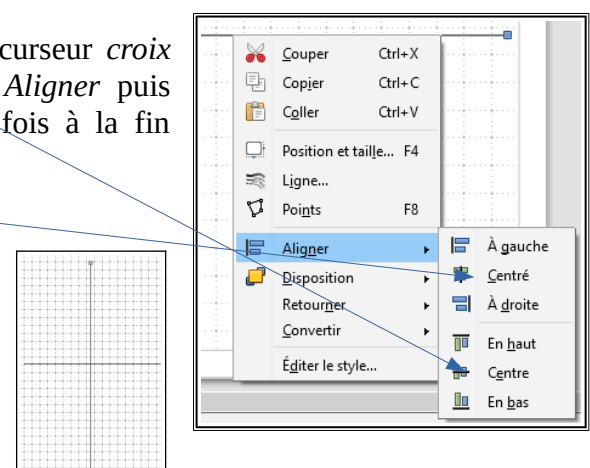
curseur *croix* *Aligner* puis fois à la fin

Couper Ctrl+X
Copier Ctrl+C
Coller Ctrl+V
Position et taille... F4
Ligne...
Points F8
Aligner
Disposition
Retourner
Convertir
Éditer le style...

À gauche
Centré
À droite
En haut
Centre
En bas